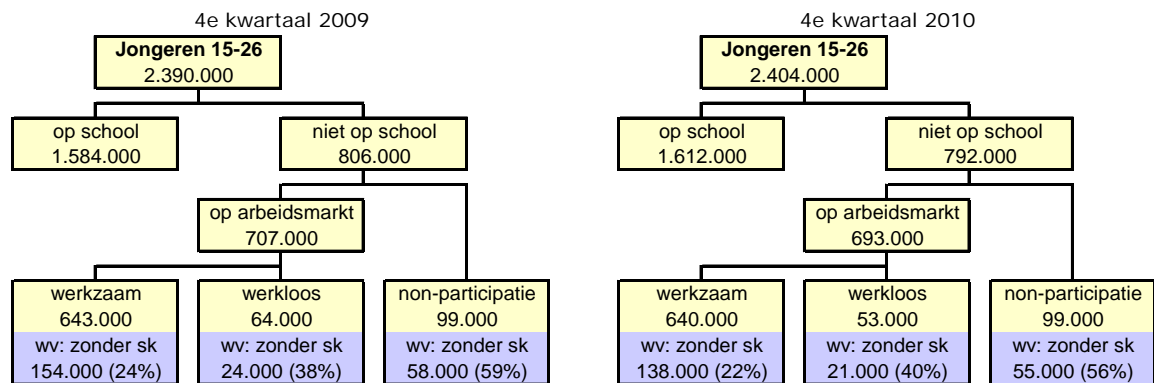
4e kwartaal 2009

Jongeren 15-26
2.390.000

op school
1.584.000

niet op school
806.000

op arbeidsmarkt
707.000

werkzaam
643.000
wv: zonder sk
154.000 (24%)

werkloos
64.000
wv: zonder sk
24.000 (38%)

non-participatie
99.000
wv: zonder sk
58.000 (59%)

4e kwartaal 2010

Jongeren 15-26
2.404.000

op school
1.612.000

niet op school
792.000

op arbeidsmarkt
693.000

werkzaam
640.000
wv: zonder sk
138.000 (22%)

werkloos
53.000
wv: zonder sk
21.000 (40%)

non-participatie
99.000
wv: zonder sk
55.000 (56%)